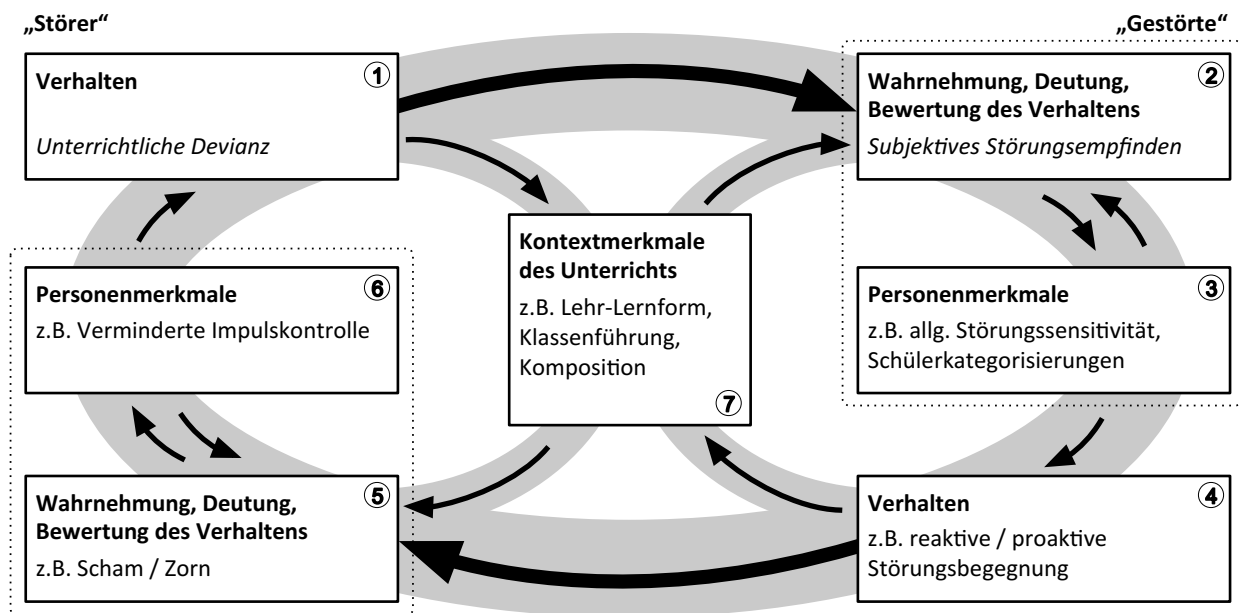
„Störer“

„Gestörte“

Verhalten ①

*Unterrichtliche Devianz*

Wahrnehmung, Deutung, Bewertung des Verhaltens ②

*Subjektives Störungsempfinden*

Kontextmerkmale des Unterrichts

z.B. Lehr-Lernform, Klassenführung, Komposition ⑦

Personenmerkmale ⑥

z.B. Verminderte Impulskontrolle

Personenmerkmale ③

z.B. allg. Störungssensitivität, Schülerkategorisierungen

Wahrnehmung, Deutung, Bewertung des Verhaltens ⑤

z.B. Scham / Zorn

Verhalten ④

z.B. reaktive / proaktive Störungsbegegnung